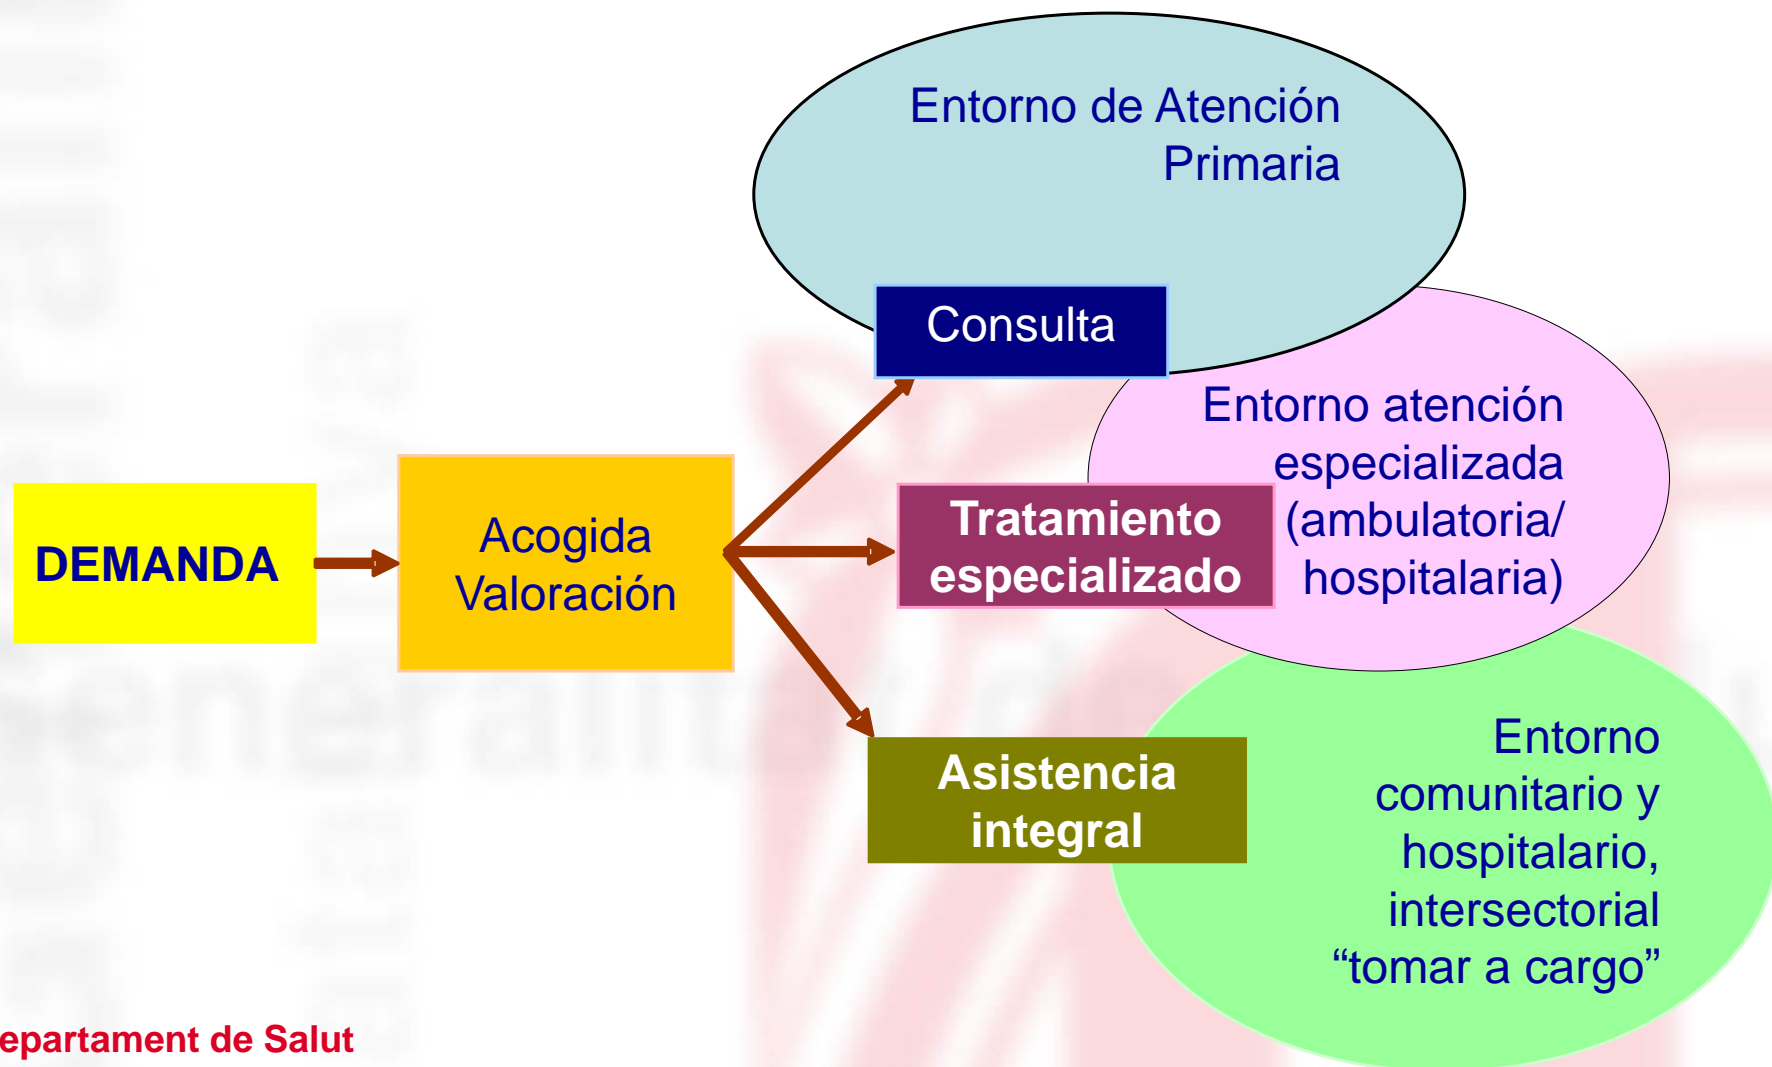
Entorno de Atención Primaria

Consulta

Entorno atención especializada (ambulatoria/ hospitalaria)

DEMANDA

Acogida Valoración

Tratamiento especializado

Asistencia integral

Entorno comunitario y hospitalario, intersectorial “tomar a cargo”

epartament de Salut